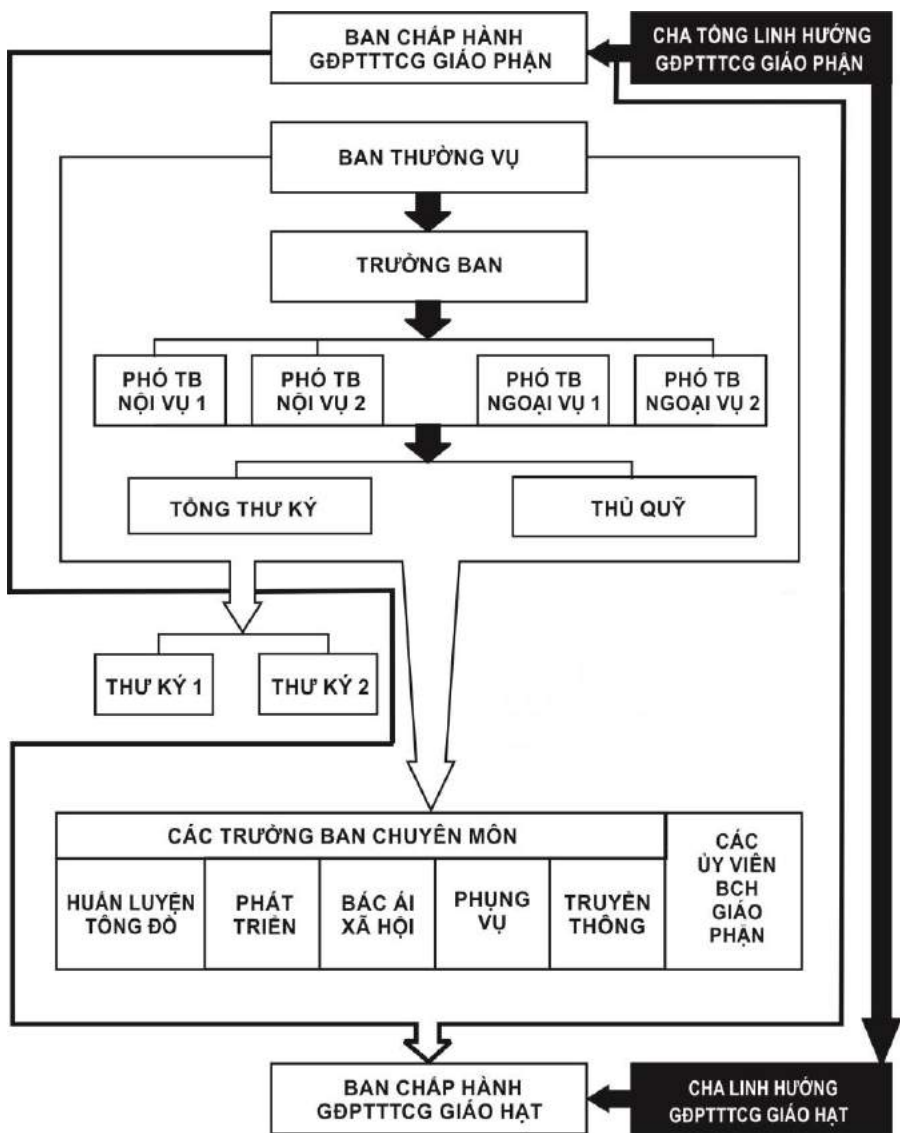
BAN CHẤP HÀNH GĐPTTTCG GIÁO PHẬN

CHA TỔNG LINH HƯỚNG GĐPTTTCG GIÁO PHẬN

BAN THƯỜNG VỤ

TRƯỞNG BAN

PHÓ TB NỘI VỤ 1

PHÓ TB NỘI VỤ 2

PHÓ TB NGOẠI VỤ 1

PHÓ TB NGOẠI VỤ 2

TỔNG THƯ KÝ

THỦ QUỸ

THƯ KÝ 1

THƯ KÝ 2

| CÁC TRƯỞNG BAN CHUYÊN MÔN | | | | | CÁC ỦY VIÊN BCH GIÁO PHẬN |
|---|---|---|---|---|---|
| HUẤN LUYỆN TÔNG ĐỒ | PHÁT TRIỂN | BÁC ÁI XÃ HỘI | PHỤNG VỤ | TRUYỀN THÔNG | |

BAN CHẤP HÀNH GĐPTTTCG GIÁO HẠT

CHA LINH HƯỚNG GĐPTTTCG GIÁO HẠT